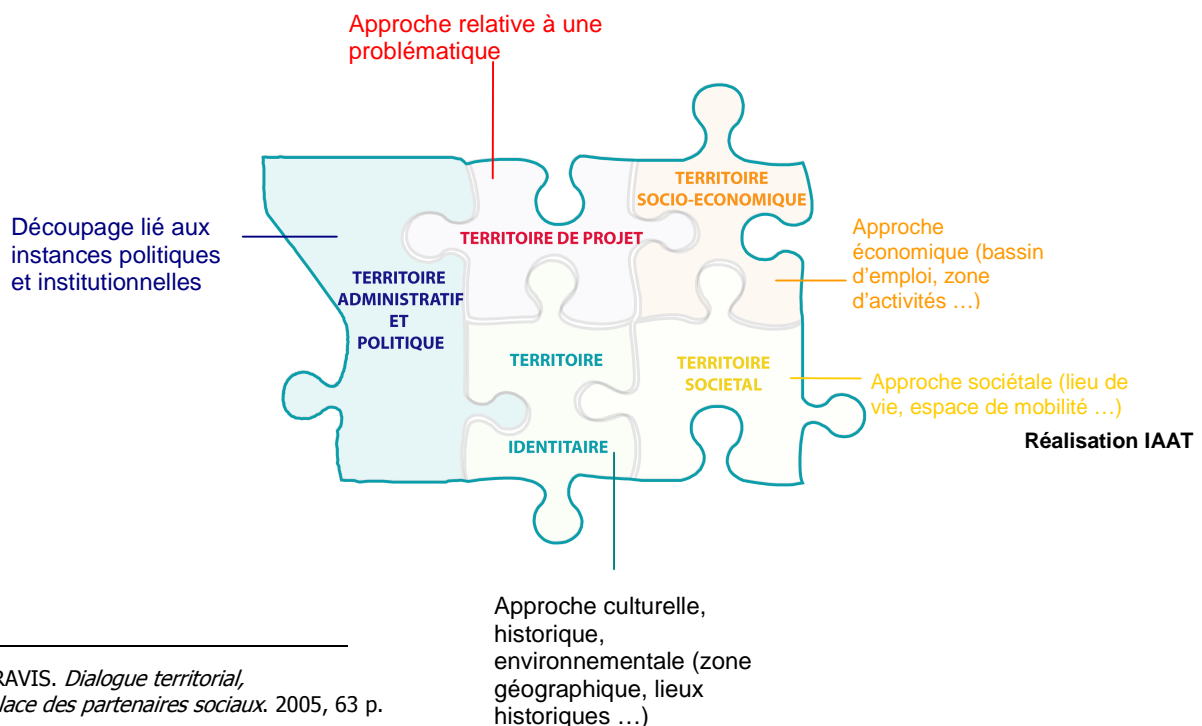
Approche relative à une problématique

Découpage lié aux instances politiques et institutionnelles

TERRITOIRE DE PROJET

TERRITOIRE SOCIO-ECONOMIQUE

Approche économique (bassin d'emploi, zone d'activités …)

TERRITOIRE ADMINISTRATIF ET POLITIQUE

TERRITOIRE

IDENTITAIRE

TERRITOIRE SOCIETAL

Approche sociétale (lieu de vie, espace de mobilité …)

Réalisation IAAT

Approche culturelle, historique, environnementale (zone géographique, lieux historiques …)

RAVIS. *Dialogue territorial, lace des partenaires sociaux*. 2005, 63 p.